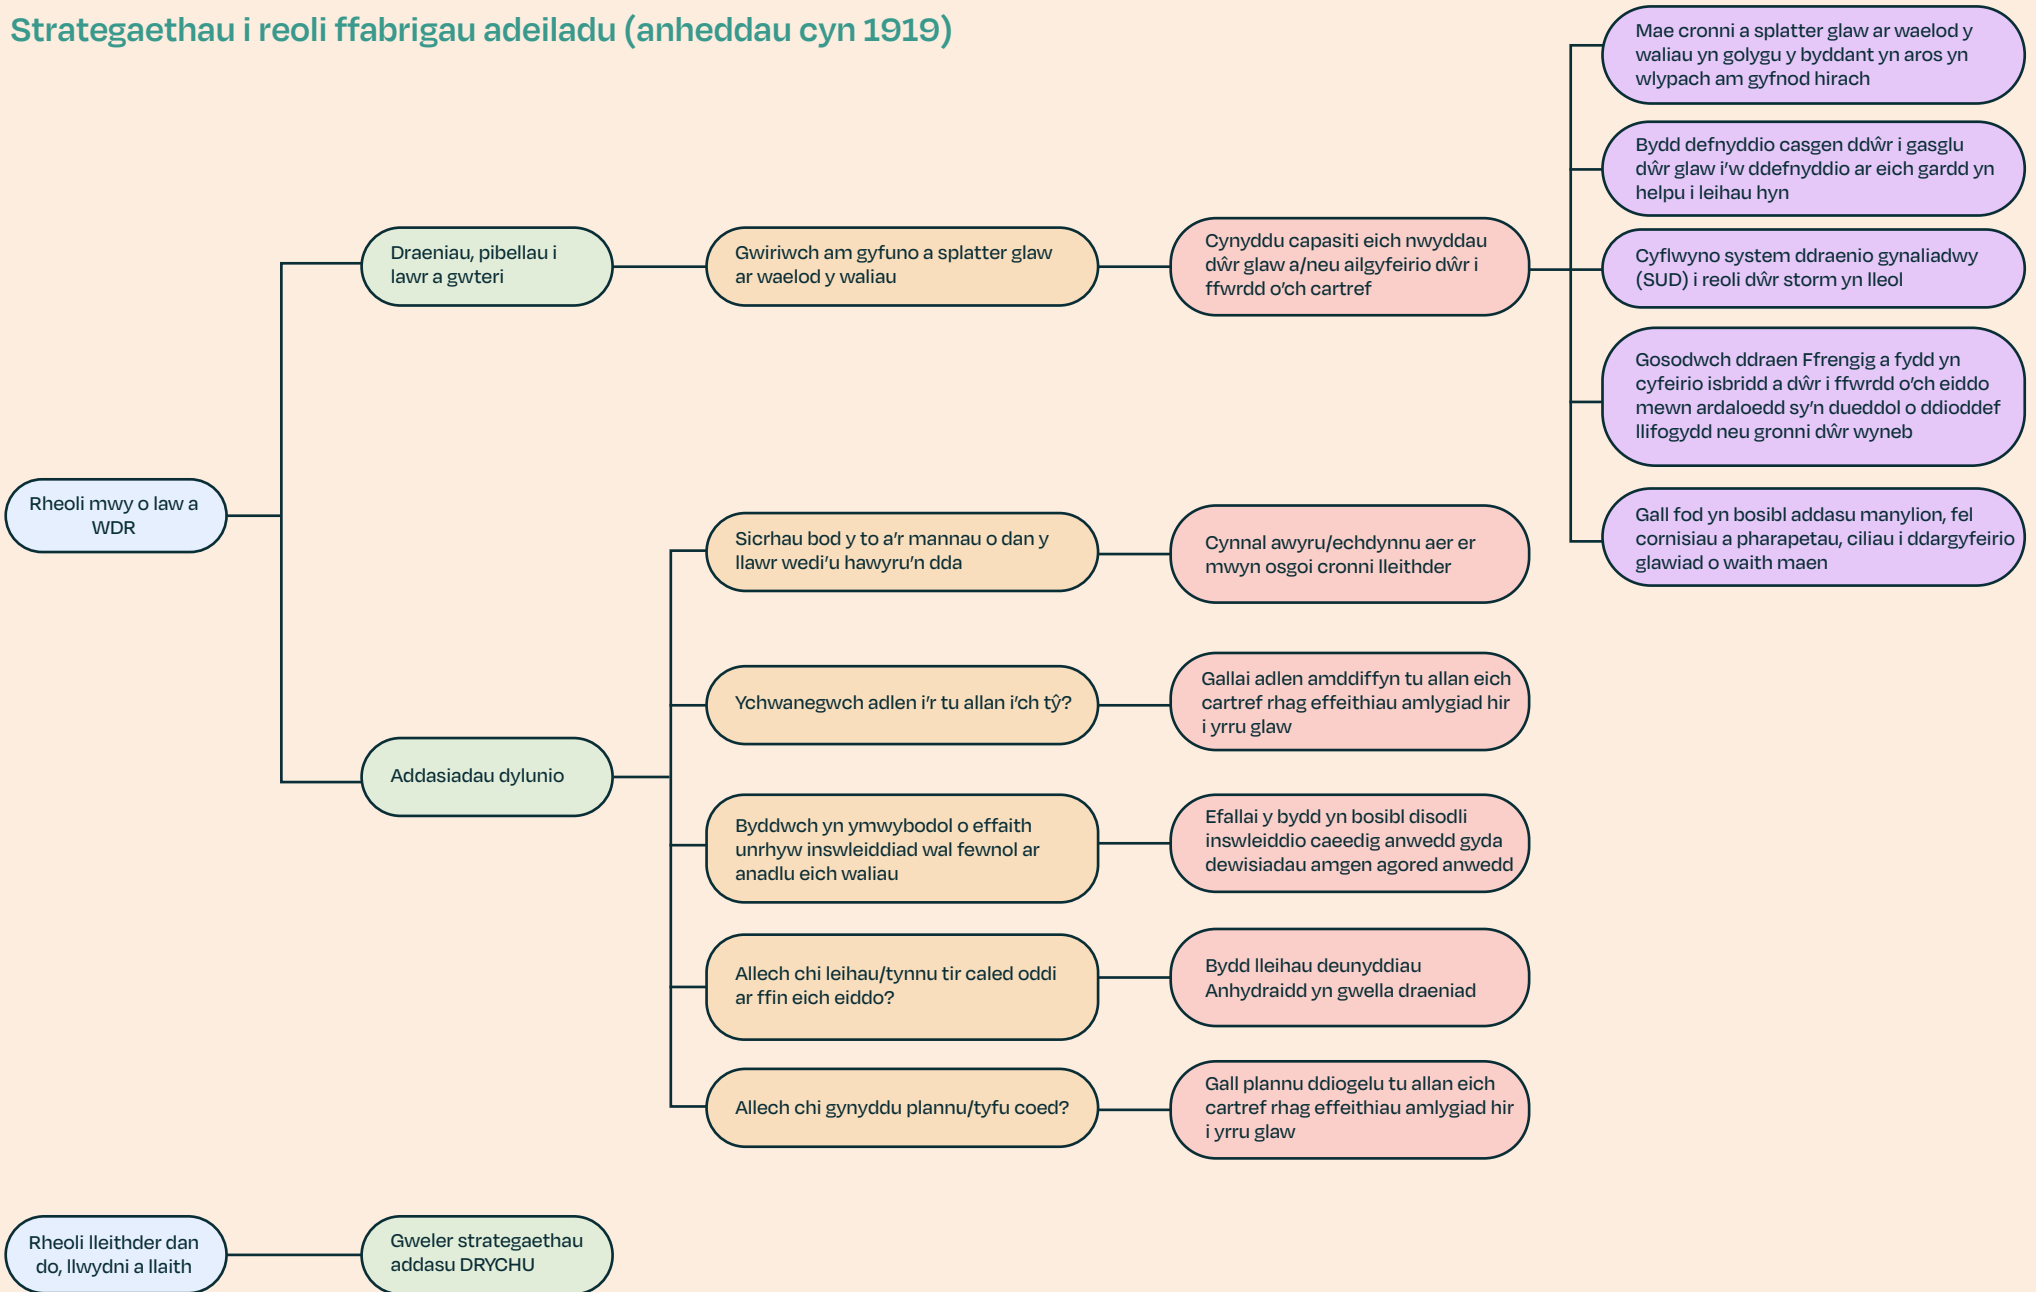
Strategaethau i reoli ffabrigau adeiladu (anheddau cyn 1919)

Rheoli mwy o law a WDR

Draeniau, pibellau i lawr a gwteri

Gwiriwch am gyfuno a splatter glaw ar waelod y waliau

Cynyddu capasiti eich nwyddau dŵr glaw a/neu ailgyfeirio dŵr i ffwrdd o'ch cartref

Mae cronni a splatter glaw ar waelod y waliau yn golygu y byddant yn aros yn wlypach am gyfnod hirach

Bydd defnyddio casgen ddŵr i gasglu dŵr glaw i'w ddefnyddio ar eich gardd yn helpu i leihau hyn

Cyflwyno system ddraenio gynaliadwy (SUD) i reoli dŵr storm yn lleol

Gosodwch ddraen Ffrengig a fydd yn cyfeirio isbridd a dŵr i ffwrdd o'ch eiddo mewn ardaloedd sy'n dueddol o ddioddef llifogydd neu gronni dŵr wyneb

Gall fod yn bosibl addasu manylion, fel cornisiau a pharapetau, ciliau i ddargyfeirio glawiad o waith maen

Addasiadau dylunio

Sicrhau bod y to a'r mannau o dan y llawr wedi'u hawyru'n dda

Cynnal awyru/echdynnu aer er mwyn osgoi cronni lleithder

Ychwanegwch adlen i'r tu allan i'ch tŷ?

Gallai adlen amddiffyn tu allan eich cartref rhag effeithiau amlygiad hir i yrru glaw

Byddwch yn ymwybodol o effaith unrhyw inswleiddiad wal fewnol ar anadlu eich waliau

Efallai y bydd yn bosibl disodli inswleiddio caeedig anwedd gyda dewisiadau amgen agored anwedd

Allech chi leihau/tynnu tir caled oddi ar ffin eich eiddo?

Bydd lleihau deunyddiau Anhydraidd yn gwella draeniad

Allech chi gynyddu plannu/tyfu coed?

Gall plannu ddiogelu tu allan eich cartref rhag effeithiau amlygiad hir i yrru glaw

Rheoli lleithder dan do, llwydni a llaith

Gweler strategaethau addasu DRYCHU